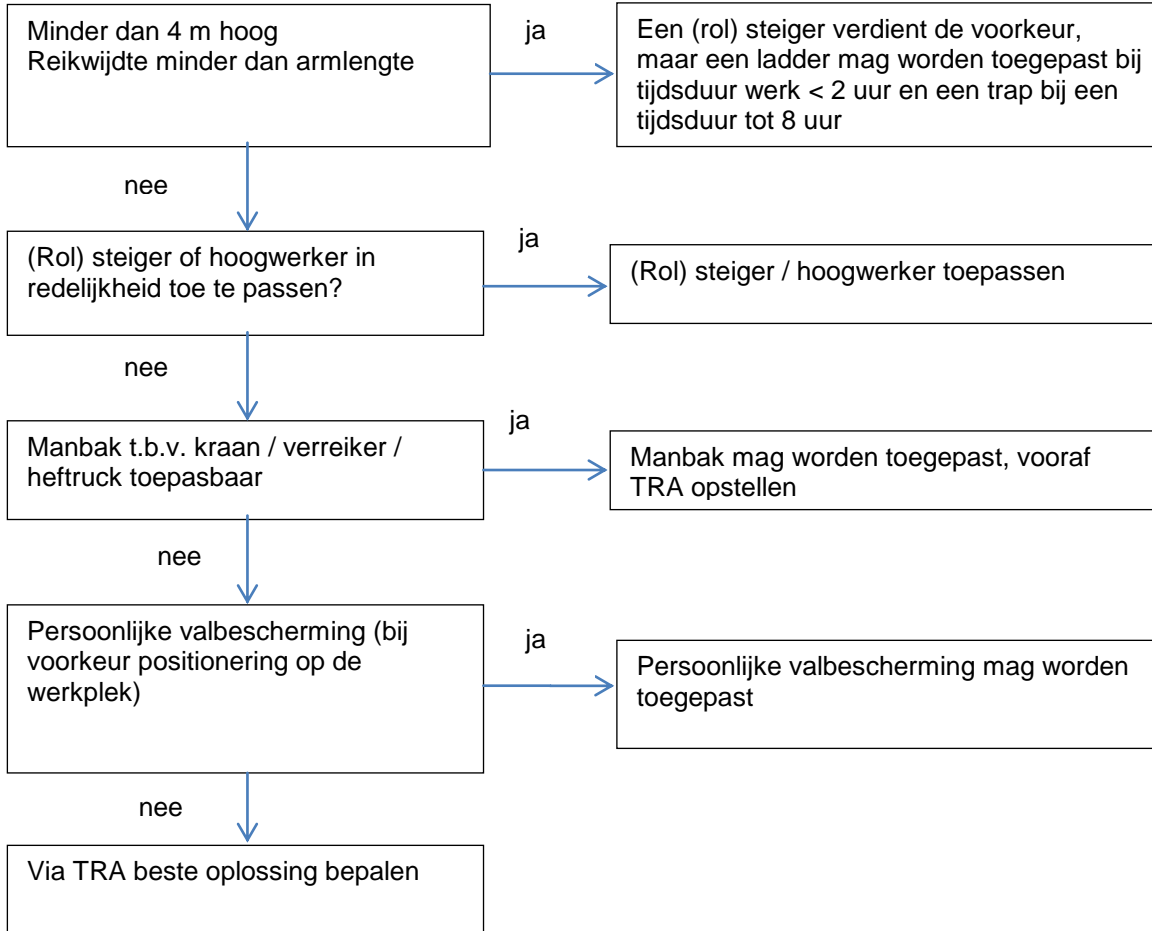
Minder dan 4 m hoog
Reikwijdte minder dan armlengte

ja

Een (rol) steiger verdient de voorkeur, maar een ladder mag worden toegepast bij tijdsduur werk < 2 uur en een trap bij een tijdsduur tot 8 uur

nee

(Rol) steiger of hoogwerker in redelijkheid toe te passen?

ja

(Rol) steiger / hoogwerker toepassen

nee

Manbak t.b.v. kraan / verreiker / heftruck toepasbaar

ja

Manbak mag worden toegepast, vooraf TRA opstellen

nee

Persoonlijke valbescherming (bij voorkeur positionering op de werkplek)

ja

Persoonlijke valbescherming mag worden toegepast

nee

Via TRA beste oplossing bepalen